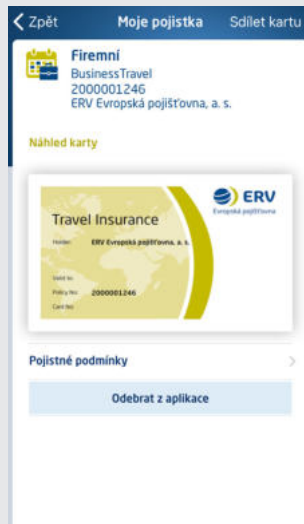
Zpět
Moje pojistka
Sdílet kartu

Firemní
BusinessTravel
2000001246
ERV Evropská pojišťovna, a. s.

Náhled karty

ERV
Evropská pojišťovna

Travel Insurance

Holder: ERV Evropská pojišťovna, a. s.

Valid to:
Policy No: 2000001246
Card No:

Pojistné podmínky

Odebrat z aplikace